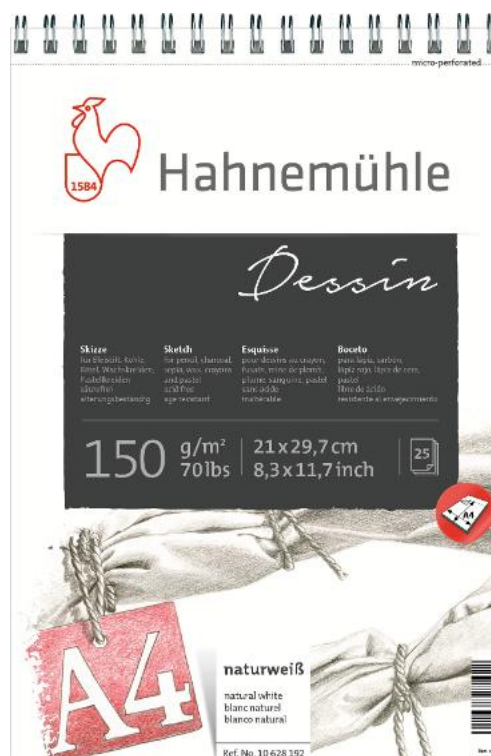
micro-perforated

1584

Hahnemühle

Dessin

Skizze
für Bleistift, Kohle, Rötel, Wachskreiden, Pastellkreiden
säurefrei
alterungsbeständig

Sketch
for pencil, charcoal, sepia, wax, crayons and pastel
acid free
age resistant

Esquisse
pour dessins au crayon, fusain, mine de plomb, pastel, sanguine, pastel
sans acide
inaltérable

Boceto
para lápiz, carbón, lápiz rojo, lápiz de cera, pastel
libre de ácido
resistente al envejecimiento

150 g/m² 70 lbs | 21 x 29,7 cm 8,3 x 11,7 inch | 25

A4

A4

naturweiß
natural white
blanc naturel
blanco natural

Ref. No. 10 628 192